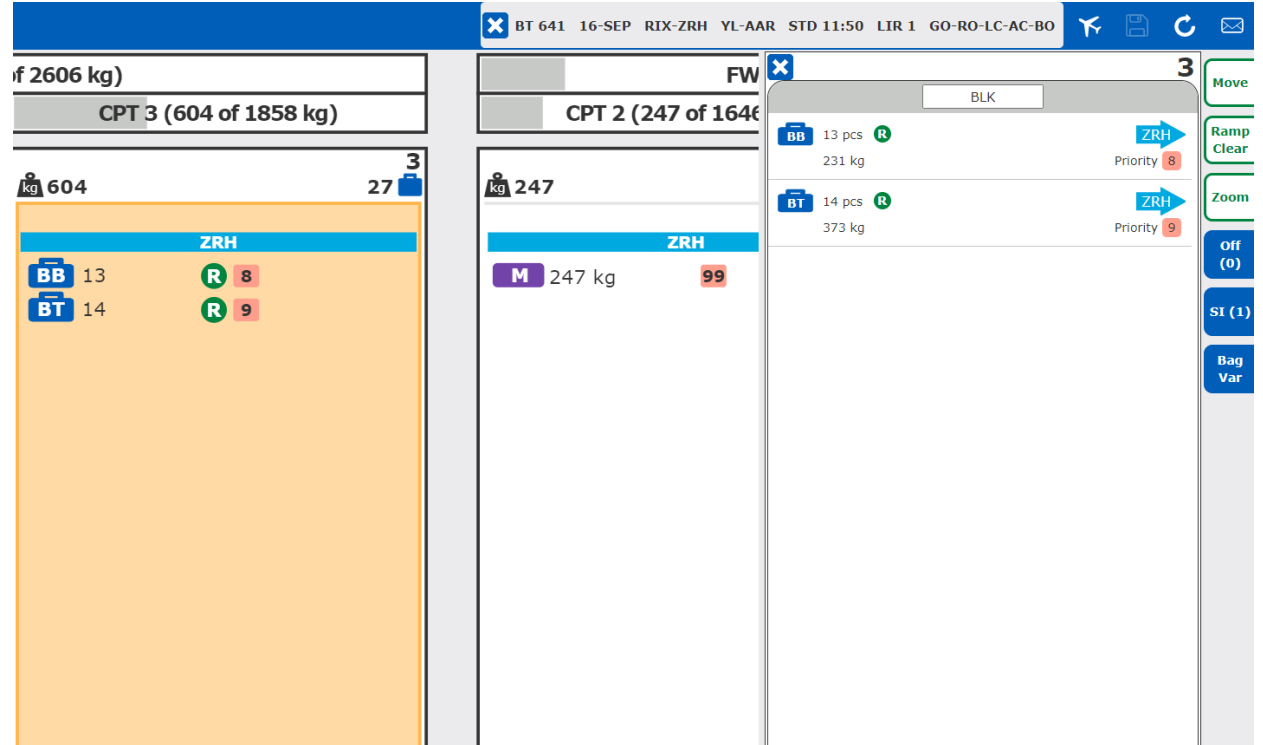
BT 641 16-SEP RIX-ZRH YL-AAR STD 11:50 LIR 1 GO-RO-LC-AC-BO

of 2606 kg)

CPT 3 (604 of 1858 kg)

3

kg 604

27

ZRH

BB 13 R 8

BT 14 R 9

FW

CPT 2 (247 of 1646

kg 247

ZRH

M 247 kg 99

3

BLK

BB 13 pcs R ZRH

231 kg Priority 8

BT 14 pcs R ZRH

373 kg Priority 9

Move

Ramp Clear

Zoom

Off (0)

SI (1)

Bag Var